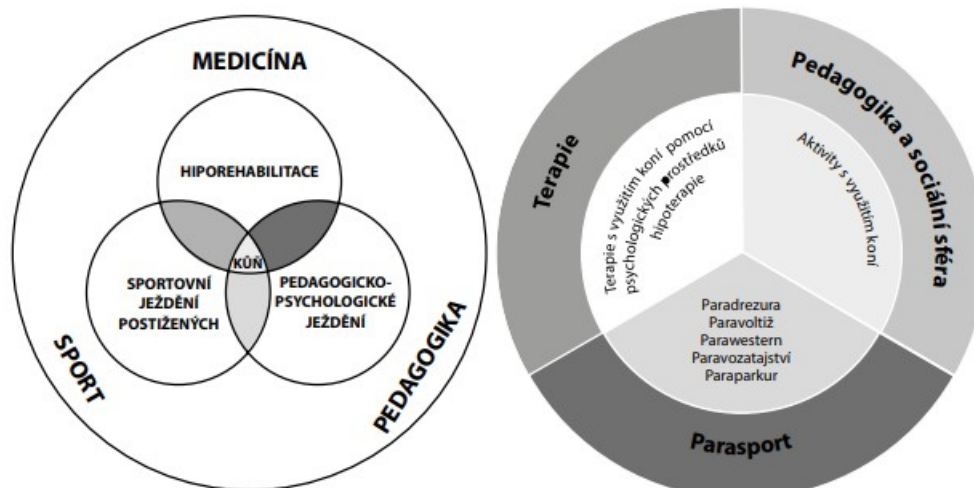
MEDICÍNA

HIPOREHABILITACE

KŮŇ

SPORTOVNÍ JEŽDĚNÍ POSTIŽENÝCH

PEDAGOGICKO-PSYCHOLOGICKÉ JEŽDĚNÍ

SPORT

PEDAGOGIKA

Terapie

Pedagogika a sociální sféra

Terapie s využitím koní pomocí psychologických prostředků hipoterapie

Aktivity s využitím koní

Paradrezura
Paravoltiž
Parawestern
Paravozatajství
Paraparkur

Parasport